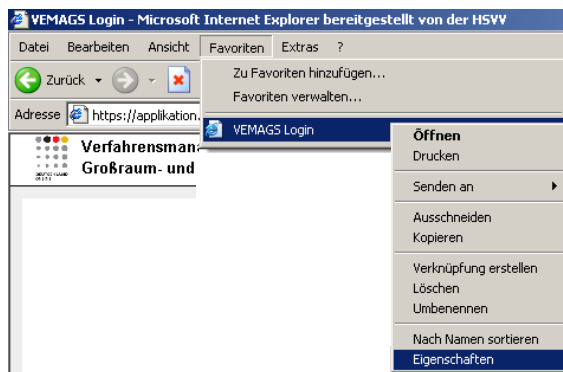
VEMAGS Login - Microsoft Internet Explorer bereitgestellt von der HSVV

Datei Bearbeiten Ansicht Favoriten Extras ?

Zurück

Adresse https://applikation.

Verfahrensma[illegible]
Großraum- und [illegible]

Zu Favoriten hinzufügen...
Favoriten verwalten...

VEMAGS Login

Öffnen
Drucken

Senden an

Ausschneiden
Kopieren

Verknüpfung erstellen
Löschen
Umbenennen

Nach Namen sortieren
Eigenschaften